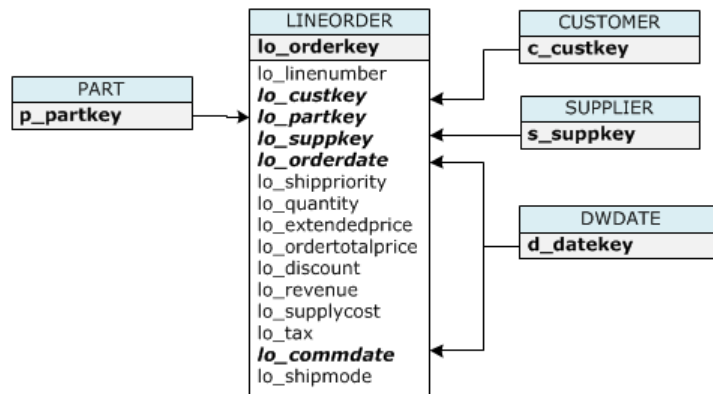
LINEORDER
lo_orderkey
lo_linenumber
lo_custkey
lo_partkey
lo_suppkey
lo_orderdate
lo_shippriority
lo_quantity
lo_extendedprice
lo_ordertotalprice
lo_discount
lo_revenue
lo_supplycost
lo_tax
lo_commdate
lo_shipmode

PART
p_partkey

CUSTOMER
c_custkey

SUPPLIER
s_suppkey

DWDATE
d_datekey